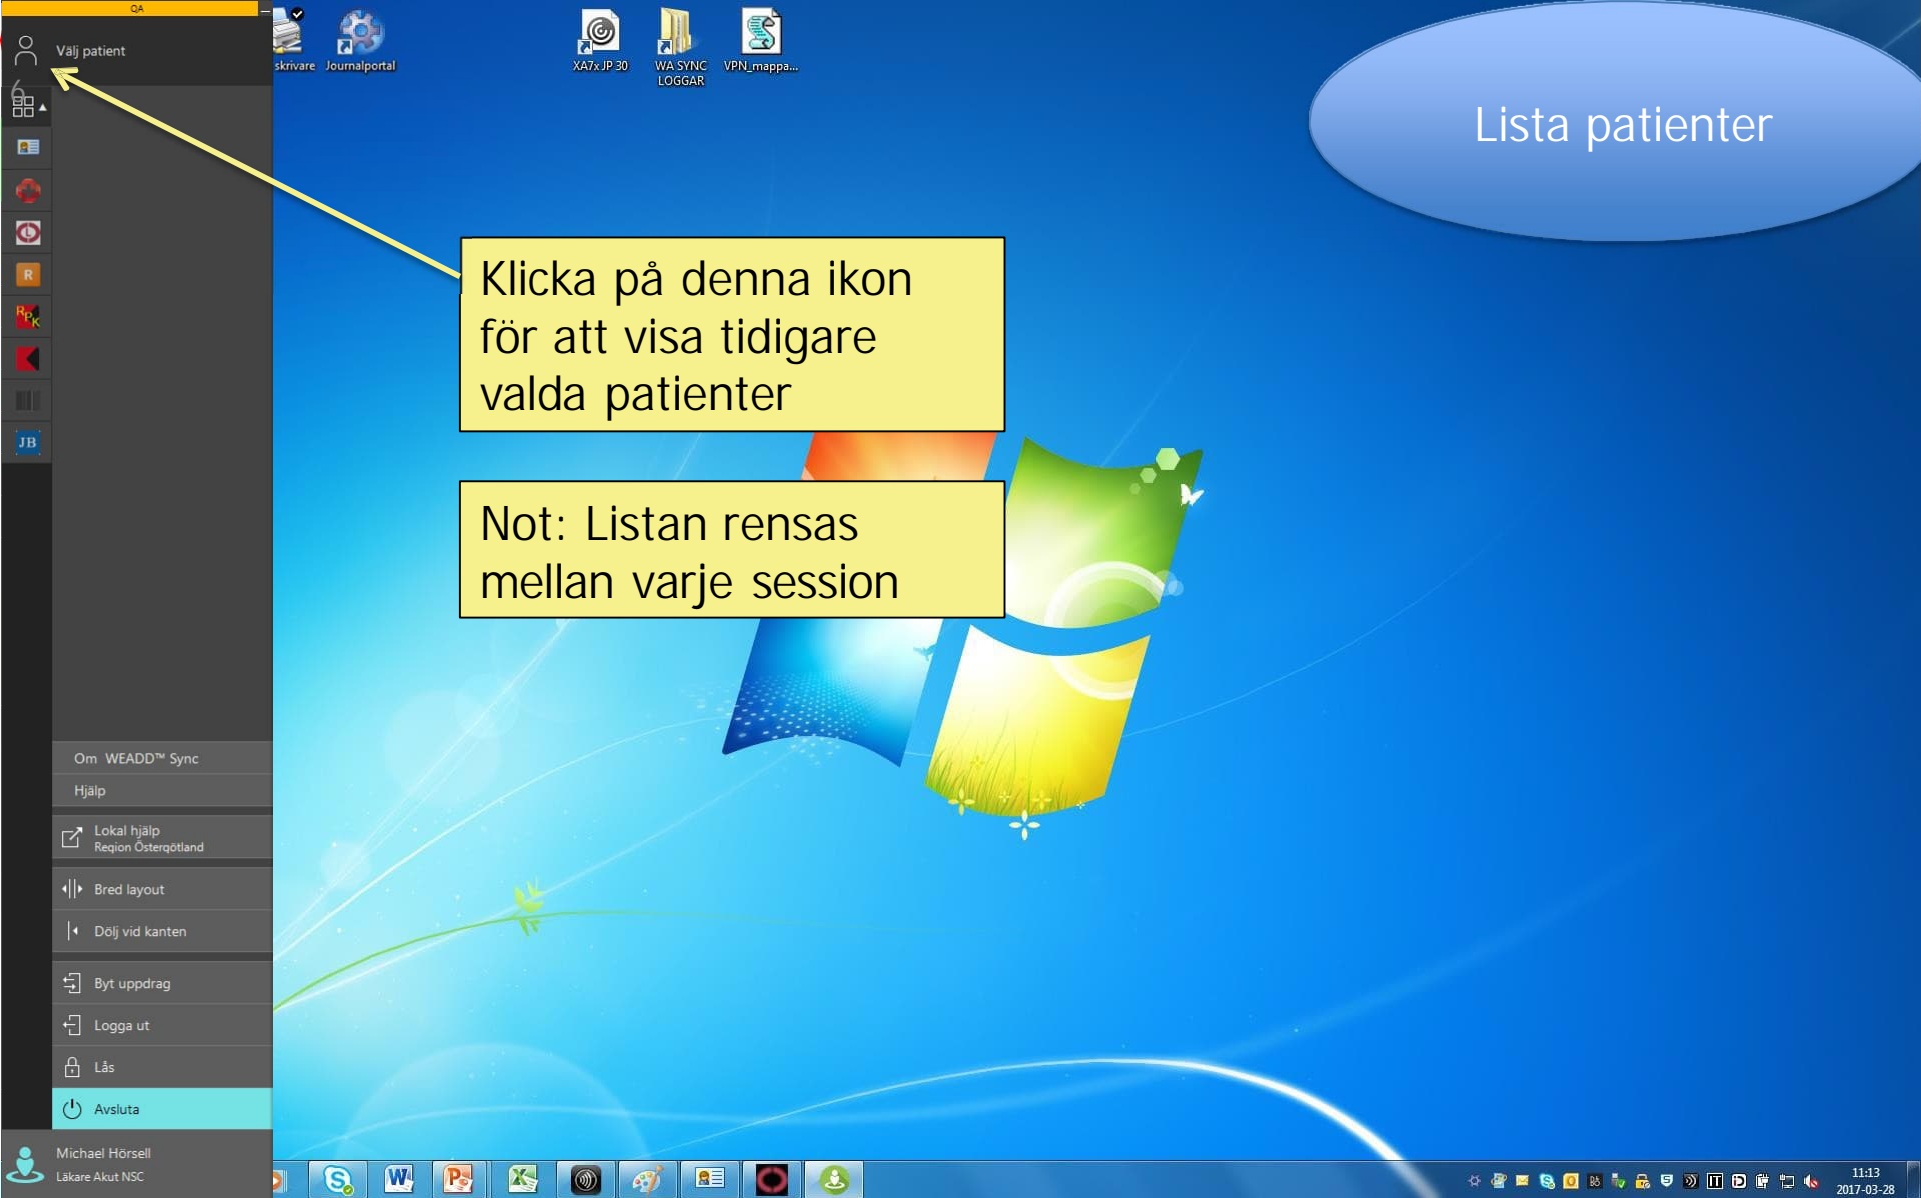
QA

Välj patient

skrivare Journalportal XA7xJP 30 WA SYNC LOGGAR VPN_mappa...

Lista patienter

Klicka på denna ikon för att visa tidigare valda patienter

Not: Listan rensas mellan varje session

R

JB

Om WEADD™ Sync

Hjälp

Lokal hjälp
Region Östergötland

Bred layout

Dölj vid kanten

Byt uppdrag

Logga ut

Lås

Avsluta

Michael Hörsell
Läkare Akut NSC

11:13
2017-03-28